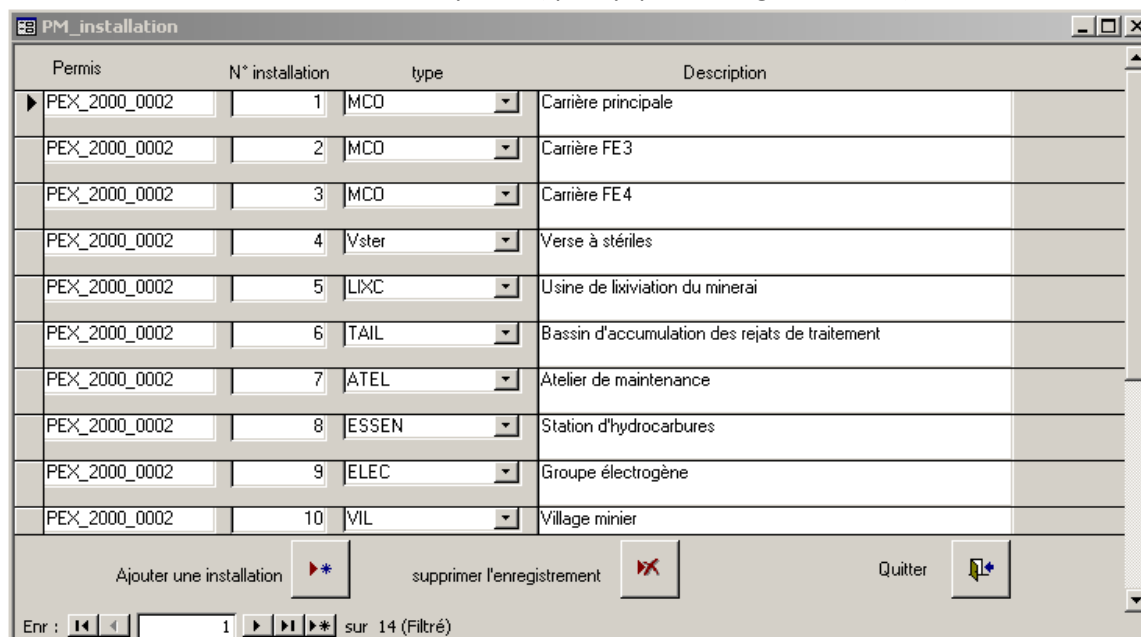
PM_installation

| Permis | N° installation | type | Description |
|---|---|---|---|
| PEX_2000_0002 | 1 | MCO | Carrière principale |
| PEX_2000_0002 | 2 | MCO | Carrière FE3 |
| PEX_2000_0002 | 3 | MCO | Carrière FE4 |
| PEX_2000_0002 | 4 | Vster | Verse à stériles |
| PEX_2000_0002 | 5 | LIXC | Usine de lixiviation du minerai |
| PEX_2000_0002 | 6 | TAIL | Bassin d'accumulation des rejats de traitement |
| PEX_2000_0002 | 7 | ATEL | Atelier de maintenance |
| PEX_2000_0002 | 8 | ESSEN | Station d'hydrocarbures |
| PEX_2000_0002 | 9 | ELEC | Groupe électrogène |
| PEX_2000_0002 | 10 | VIL | Village minier |

Ajouter une installation

supprimer l'enregistrement

Quitter

Enr : 1 sur 14 (Filtré)